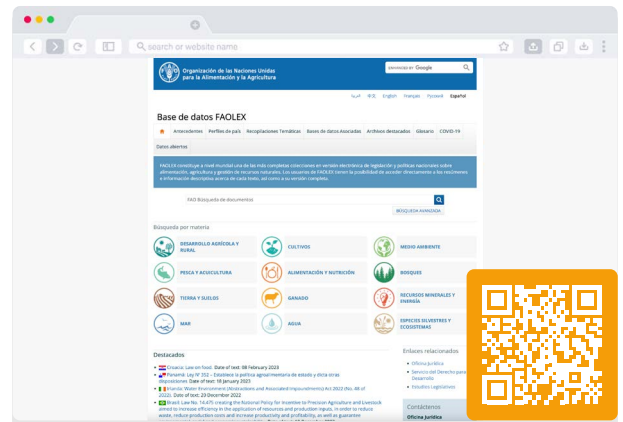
search or website name

Organización de las Naciones Unidas para la Alimentación y la Agricultura

ENHANCED BY Google

العربية 中文 English Français Русский Español

Base de datos FAOLEX

Antecedentes Perfiles de país Recopilaciones Temáticas Bases de datos Asociadas Archivos destacados Glosario COVID-19

Datos abiertos

FAOLEX constituye a nivel mundial una de las más completas colecciones en versión electrónica de legislación y políticas nacionales sobre alimentación, agricultura y gestión de recursos naturales. Los usuarios de FAOLEX tienen la posibilidad de acceder directamente a los resúmenes e información descriptiva acerca de cada texto, así como a su versión completa.

FAO Búsqueda de documentos

BÚSQUEDA AVANZADA

Búsqueda por materia

DESARROLLO AGRÍCOLA Y RURAL

CULTIVOS

MEDIO AMBIENTE

PESCA Y ACUICULTURA

ALIMENTACIÓN Y NUTRICIÓN

BOSQUES

TIERRA Y SUELOS

GANADO

RECURSOS MINERALES Y ENERGÍA

MAR

AGUA

ESPECIES SILVESTRES Y ECOSISTEMAS

Destacados

Croacia: Law on food. Date of text: 08 February 2023

Panamá: Ley N° 352 – Establece la política agroalimentaria de estado y dicta otras disposiciones. Date of text: 18 January 2023

Irlanda: Water Environment (Abstractions and Associated Impoundments) Act 2022 (No. 48 of 2022). Date of text: 23 December 2022

Brazil: Law No. 14.475 creating the National Policy for Incentive to Precision Agriculture and Livestock aimed to increase efficiency in the application of resources and production inputs, in order to reduce waste, reduce production costs and increase productivity and profitability, as well as guarantee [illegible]

Enlaces relacionados

Oficina Jurídica

Servicio del Derecho para el Desarrollo

Estudios Legislativos

Contáctenos

Oficina Jurídica